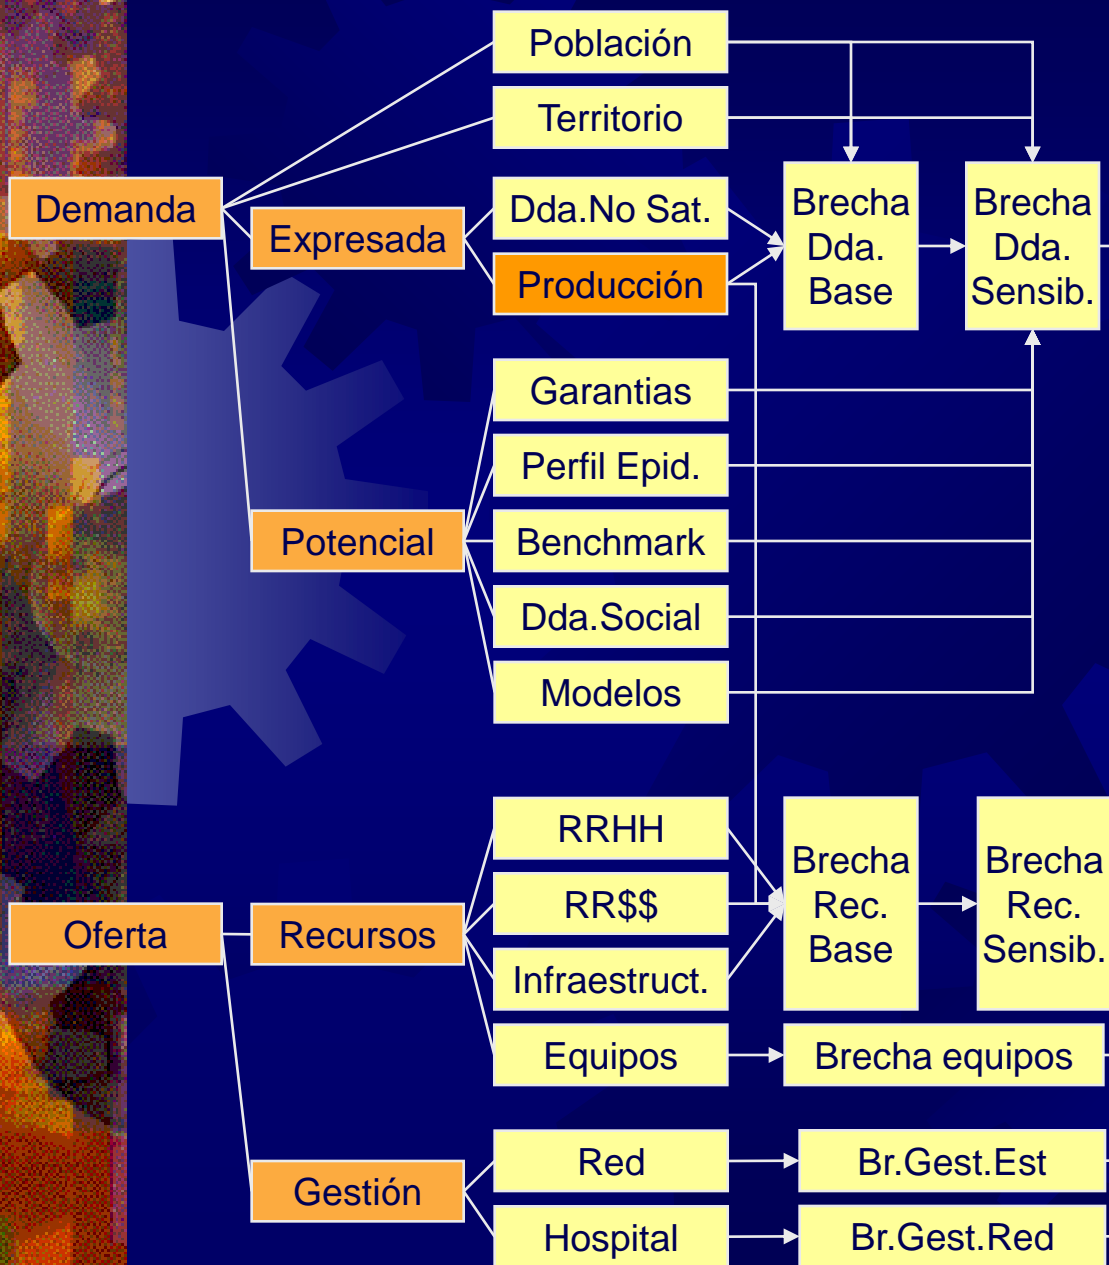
Población
Territorio
Demanda
Expresada
Dda.No Sat.
Producción
Brecha Dda. Base
Brecha Dda. Sensib.
Garantias
Perfil Epid.
Potencial
Benchmark
Dda.Social
Modelos
RRHH
RR$$
Oferta
Recursos
Infraestruct.
Brecha Rec. Base
Brecha Rec. Sensib.
Equipos
Brecha equipos
Red
Br.Gest.Est
Gestión
Hospital
Br.Gest.Red